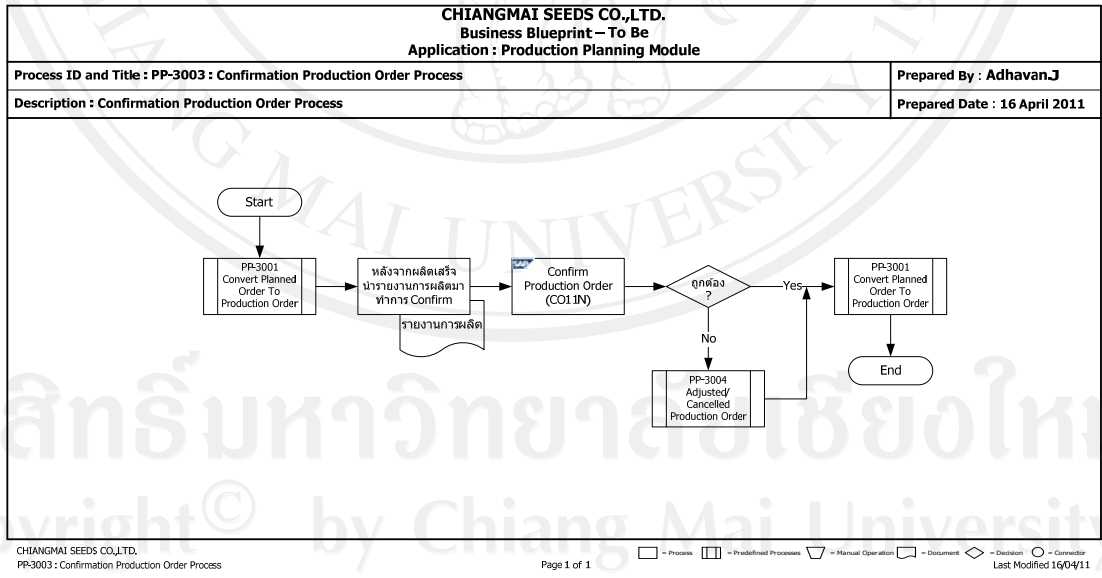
CHIANGMAI SEEDS CO.,LTD.
Business Blueprint – To Be
Application : Production Planning Module

Process ID and Title : PP-3003 : Confirmation Production Order Process

Prepared By : Adhavan.J

Description : Confirmation Production Order Process

Prepared Date : 16 April 2011

Start

PP-3001 Convert Planned Order To Production Order

หลังจากผลิตเสร็จ นำรายงานการผลิตมาทำการ Confirm

รายงานการผลิต

Confirm Production Order (CO11N)

ถูกต้อง ?

Yes

No

PP-3004 Adjusted/ Cancelled Production Order

PP-3001 Convert Planned Order To Production Order

End

ลิขสิทธิ์มหาวิทยาลัยเชียงใหม่
Copyright© by Chiang Mai University

CHIANGMAI SEEDS CO.,LTD.
PP-3003 : Confirmation Production Order Process

Page 1 of 1

= Process = Predefined Processes = Manual Operation = Document = Decision = Connector
Last Modified 16/04/11